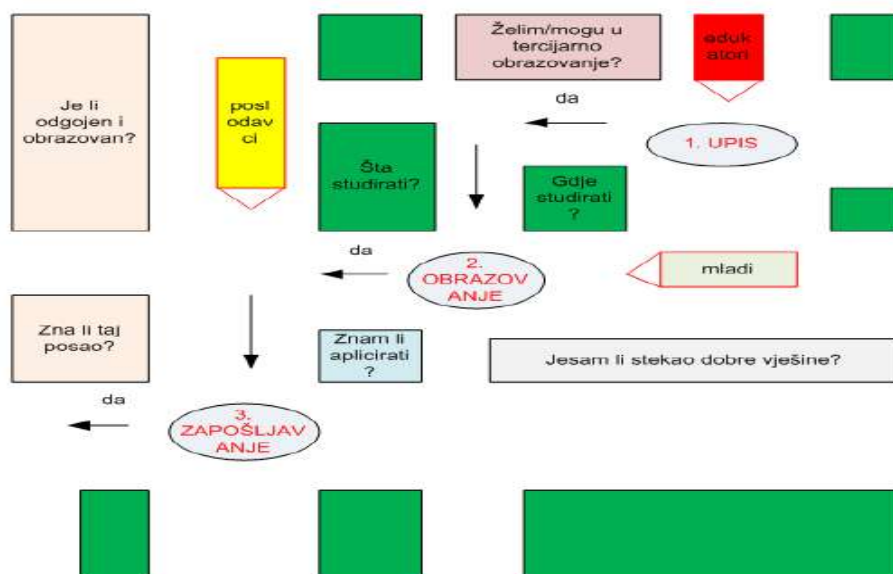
Je li odgojen i obrazovan?

posl odav ci

Želim/mogu u tercijarno obrazovanje?

eduk atori

da

1. UPIS

Šta studirati?

Gdje studirati ?

da

2. OBRAZOV ANJE

mladi

Zna li taj posao?

Znam li aplicirati ?

Jesam li stekao dobre vještine?

da

3. ZAPOŠLJAV ANJE